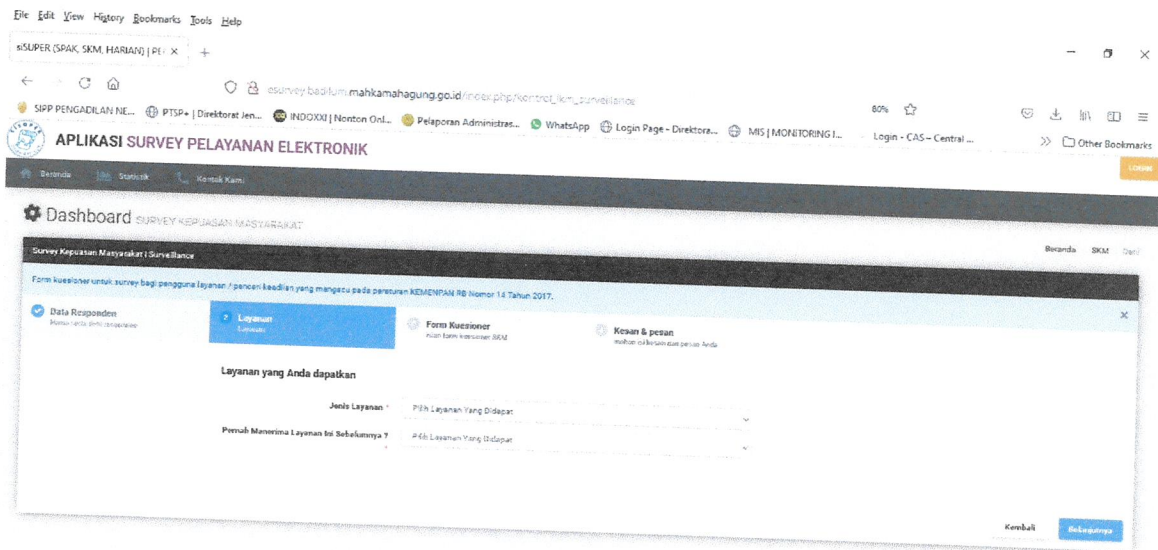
File Edit View History Bookmarks Tools Help

siSUPER (SPAK, SKM, HARIAN) | PE ×  +

esurvey.badilum.mahkamahagung.go.id/index.php/kontrol_ikm_surveillance

80%

SIPP PENGADILAN NE... PTSP+ | Direktorat Jen... INDOXXI | Nonton Onl... Pelaporan Administras... WhatsApp Login Page - Direktora... MIS | MONITORING I... Login - CAS – Central ... Other Bookmarks

APLIKASI SURVEY PELAYANAN ELEKTRONIK

Beranda Statistik Kontak Kami

LOGIN

Dashboard SURVEY KEPUASAN MASYARAKAT

Survey Kepuasan Masyarakat | Surveillance

Beranda SKM Data

Form kuesioner untuk survey bagi pengguna layanan / pencari keadilan yang mengacu pada peraturan KEMENPAN RB Nomor 14 Tahun 2017.

Data Responden
Nama serta data responden

2 Layanan
Layanan

Form Kuesioner
Isian form kuesioner SKM

Kesan & pesan
Mohon isi kesan dan pesan Anda

Layanan yang Anda dapatkan

Jenis Layanan * Pilih Layanan Yang Didapat

Pernah Menerima Layanan Ini Sebelumnya ? Pilih Layanan Yang Didapat

Kembali Selanjutnya